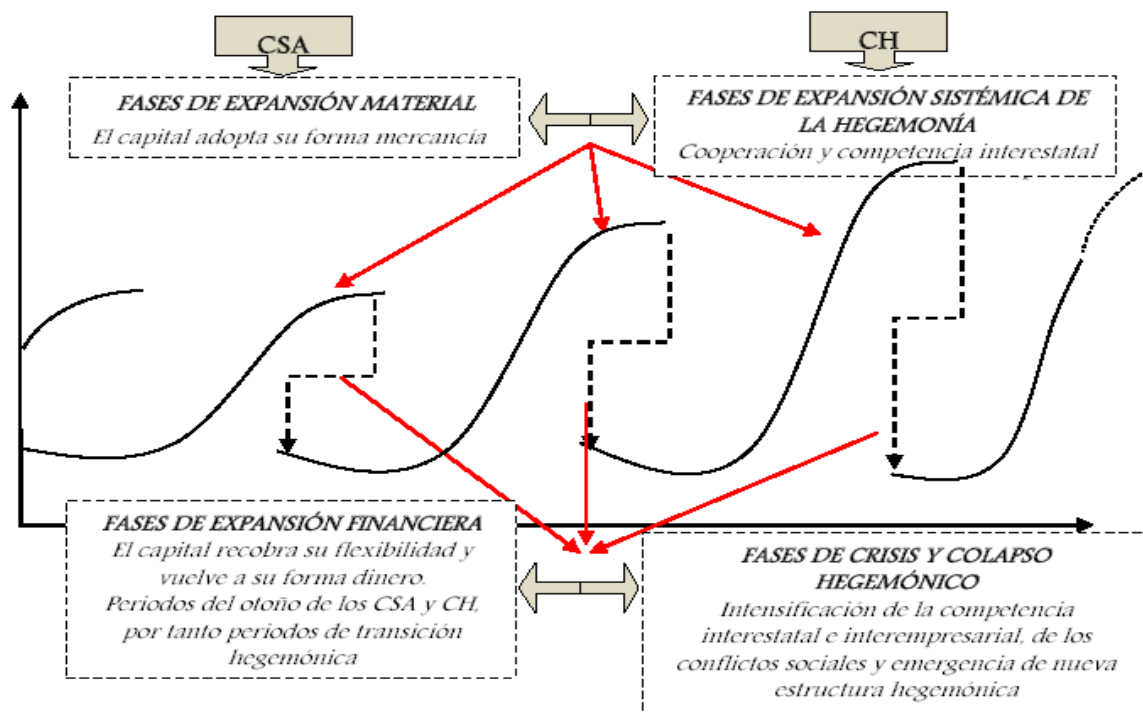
CSA

CH

FASES DE EXPANSIÓN MATERIAL
El capital adopta su forma mercancía

FASES DE EXPANSIÓN SISTÉMICA DE LA HEGEMONÍA
Cooperación y competencia interestatal

FASES DE EXPANSIÓN FINANCIERA
El capital recobra su flexibilidad y vuelve a su forma dinero.
Periodos del otoño de los CSA y CH, por tanto periodos de transición hegemónica

FASES DE CRISIS Y COLAPSO HEGEMÓNICO
Intensificación de la competencia interestatal e interempresarial, de los conflictos sociales y emergencia de nueva estructura hegemónica